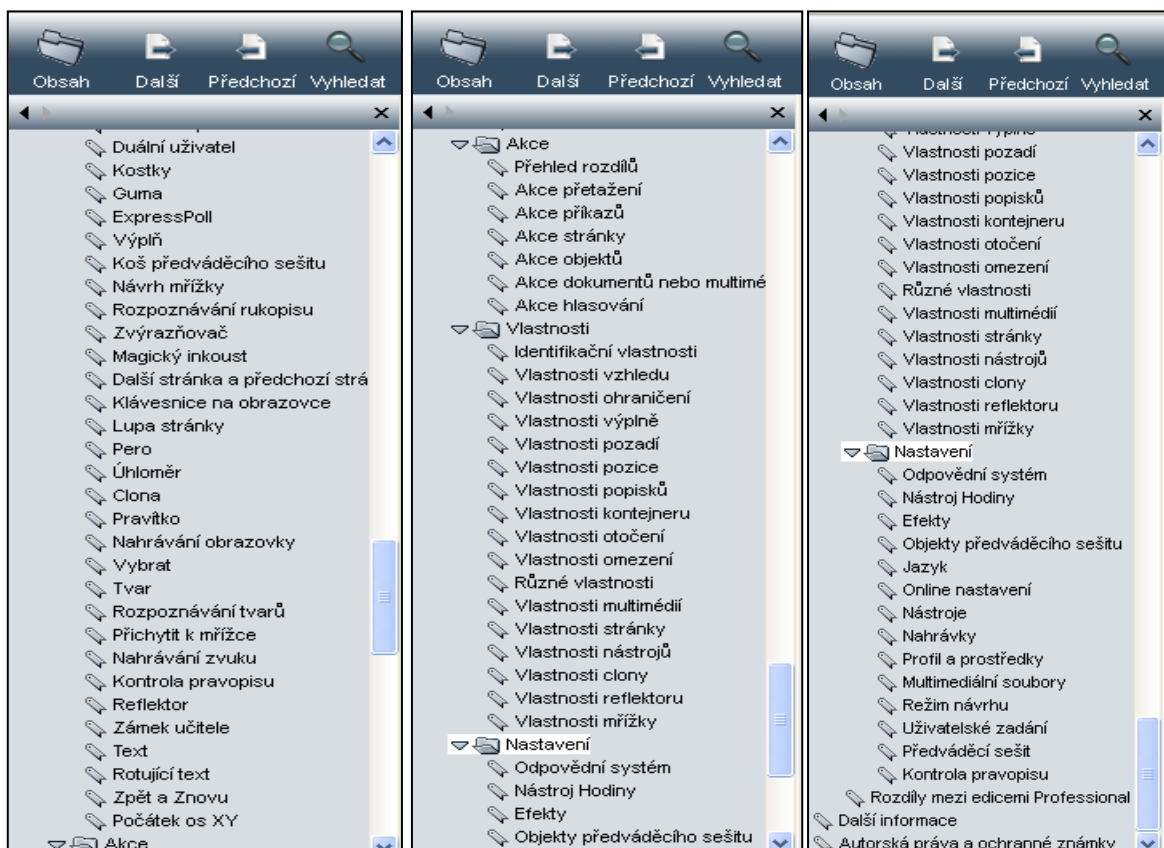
Obsah Další Předchozí Vyhledat

Duální uživatel
Kostky
Guma
ExpressPoll
Výplň
Koš předváděcího sešitu
Návrh mřížky
Rozpoznávání rukopisu
Zvýrazňovač
Magický inkoust
Další stránka a předchozí strá
Klávesnice na obrazovce
Lupa stránky
Pero
Úhloměr
Clona
Pravítko
Nahrávání obrazovky
Vybrat
Tvar
Rozpoznávání tvarů
Přichytit k mřížce
Nahrávání zvuku
Kontrola pravopisu
Reflektor
Zámek učitele
Text
Rotující text
Zpět a Znovu
Počátek os XY
Akce

Obsah Další Předchozí Vyhledat

Akce
Přehled rozdílů
Akce přetažení
Akce příkazů
Akce stránky
Akce objektů
Akce dokumentů nebo multimé
Akce hlasování
Vlastnosti
Identifikační vlastnosti
Vlastnosti vzhledu
Vlastnosti ohraničení
Vlastnosti výplně
Vlastnosti pozadí
Vlastnosti pozice
Vlastnosti popisků
Vlastnosti kontejneru
Vlastnosti otočení
Vlastnosti omezení
Různé vlastnosti
Vlastnosti multimédií
Vlastnosti stránky
Vlastnosti nástrojů
Vlastnosti clony
Vlastnosti reflektoru
Vlastnosti mřížky
Nastavení
Odpovědní systém
Nástroj Hodiny
Efekty
Objekty předváděcího sešitu

Obsah Další Předchozí Vyhledat

Vlastnosti pozadí
Vlastnosti pozice
Vlastnosti popisků
Vlastnosti kontejneru
Vlastnosti otočení
Vlastnosti omezení
Různé vlastnosti
Vlastnosti multimédií
Vlastnosti stránky
Vlastnosti nástrojů
Vlastnosti clony
Vlastnosti reflektoru
Vlastnosti mřížky
Nastavení
Odpovědní systém
Nástroj Hodiny
Efekty
Objekty předváděcího sešitu
Jazyk
Online nastavení
Nástroje
Nahrávky
Profil a prostředky
Multimediální soubory
Režim návrhu
Uživatelské zadání
Předváděcí sešit
Kontrola pravopisu
Rozdíly mezi edicemi Professional
Další informace
Autorská práva a ochranné známky